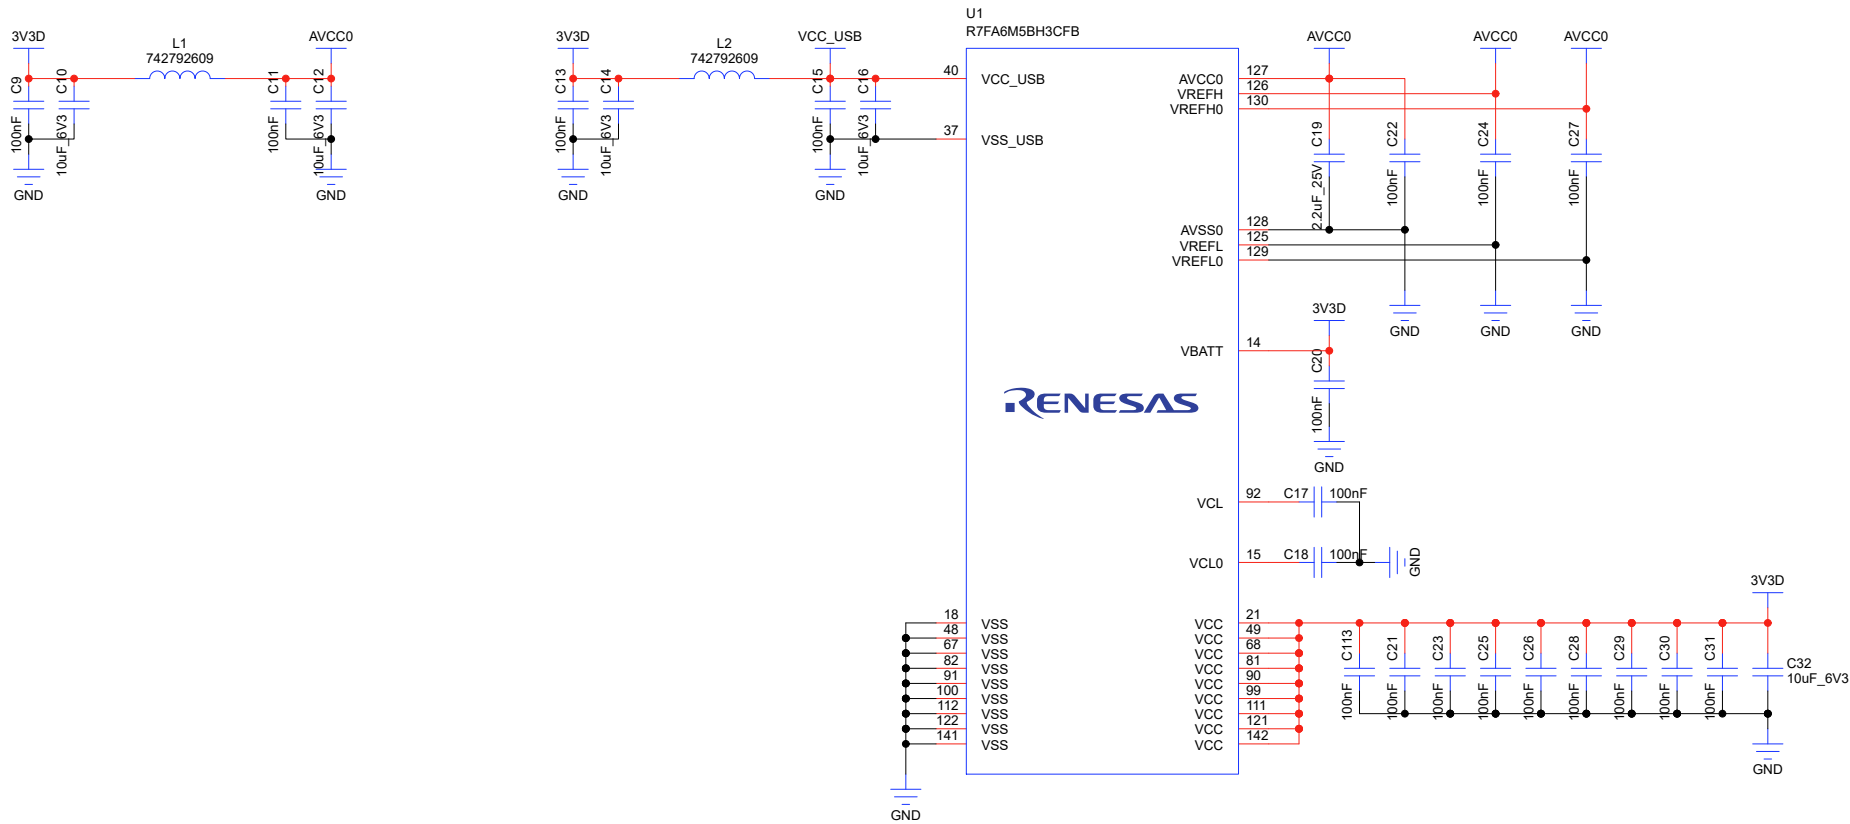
3V3D
L1
742792609
AVCC0
C9
C10
C11
C12
100nF
10uF_6V3
100nF
10uF_6V3
GND
GND

3V3D
L2
742792609
VCC_USB
C13
C14
C15
C16
100nF
10uF_6V3
100nF
10uF_6V3
GND
GND

U1
R7FA6M5BH3CFB
40
VCC_USB
37
VSS_USB

AVCC0
AVCC0
AVCC0
127
126
130
AVCC0
VREFH
VREFH0
C19
C22
C24
C27
2.2uF_25V
100nF
100nF
100nF
128
125
129
AVSS0
VREFL
VREFL0
GND
GND
GND

3V3D
14
VBATT
C20
100nF
GND

RENESAS

92
VCL
C17
100nF
15
VCL0
C18
100nF
GND

3V3D
18
48
67
82
91
100
112
122
141
VSS
VSS
VSS
VSS
VSS
VSS
VSS
VSS
VSS
GND

21
49
68
81
90
99
111
121
142
VCC
VCC
VCC
VCC
VCC
VCC
VCC
VCC
VCC
C113
C21
C23
C25
C26
C28
C29
C30
C31
100nF
100nF
100nF
100nF
100nF
100nF
100nF
100nF
100nF
C32
10uF_6V3
GND